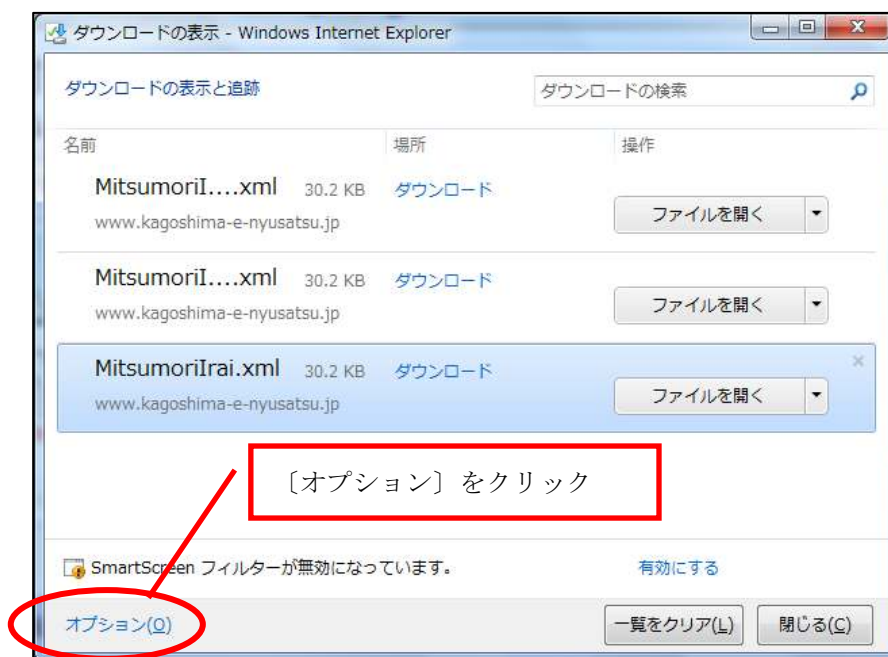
ダウンロードの表示 - Windows Internet Explorer

ダウンロードの表示と追跡

ダウンロードの検索

| 名前 | 場所 | 操作 |
|---|---|---|
| MitsumoriI....xml 30.2 KB www.kagoshima-e-nyusatsu.jp | ダウンロード | ファイルを開く |
| MitsumoriI....xml 30.2 KB www.kagoshima-e-nyusatsu.jp | ダウンロード | ファイルを開く |
| MitsumoriIrai.xml 30.2 KB www.kagoshima-e-nyusatsu.jp | ダウンロード | ファイルを開く |

〔オプション〕をクリック

SmartScreen フィルターが無効になっています。 有効にする

オプション(O) 一覧をクリア(L) 閉じる(C)